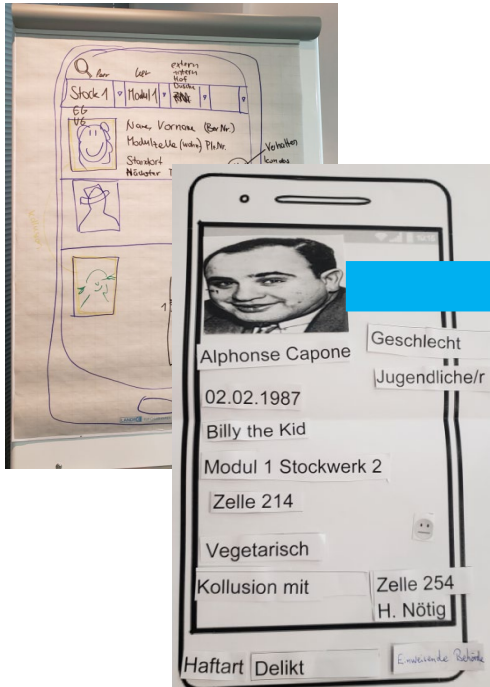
Ram Lift extern intern Hof Dusche

Stock 1 Modul 1

EG UG

Name, Vorname (Bar Nr.)
Modulzelle (wohn) Pl.Nr.
Standort
Nächster

Verhalten
Kon des

Alphonse Capone
Geschlecht
Jugendliche/r
02.02.1987
Billy the Kid
Modul 1 Stockwerk 2
Zelle 214
Vegetarisch
Kollusion mit
Zelle 254
H. Nötig
Haftart
Delikt
Einweisende Behörde